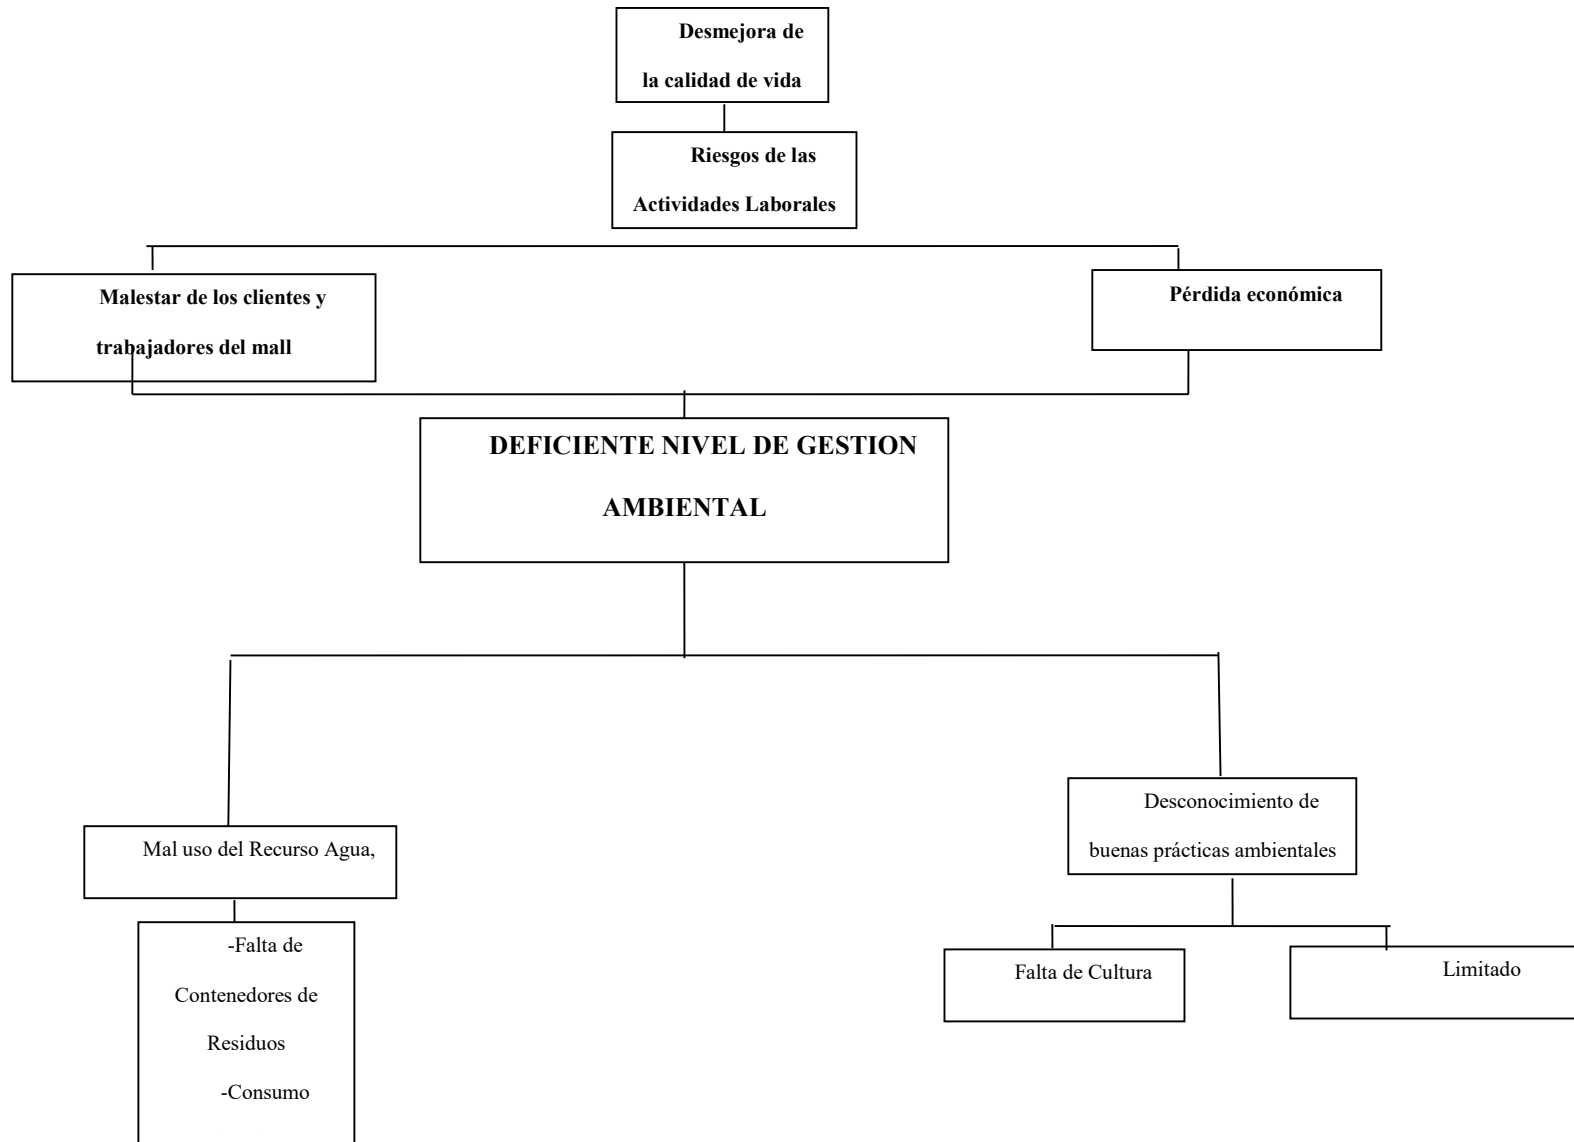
Desmejora de la calidad de vida

Riesgos de las Actividades Laborales

Malestar de los clientes y trabajadores del mall

Pérdida económica

DEFICIENTE NIVEL DE GESTION AMBIENTAL

Mal uso del Recurso Agua,

-Falta de Contenedores de Residuos

-Consumo

Desconocimiento de buenas prácticas ambientales

Falta de Cultura

Limitado